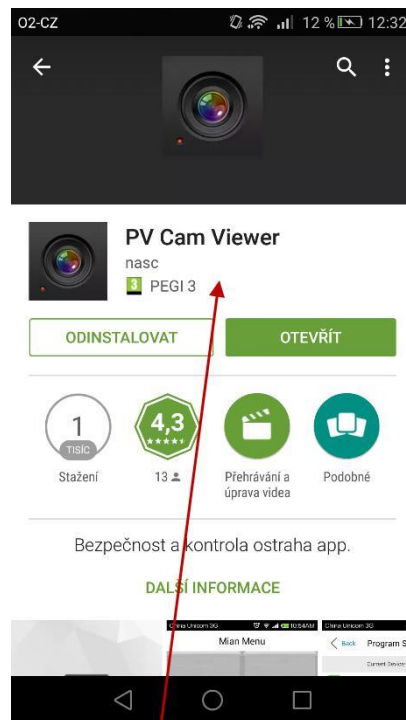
O2-CZ
12 % 12:32

PV Cam Viewer
nasc
3 PEGI 3

ODINSTALOVAT
OTEVŘÍT

1
TISÍC
Stažení

4,3
★★★★★
13

Přehrávání a úprava videa

Podobné

Bezpečnost a kontrola ostraha app.

DALŠÍ INFORMACE

China Unicom 3G
10:54AM
Mian Menu

China Unicom 3G
Back
Program S
Current Device